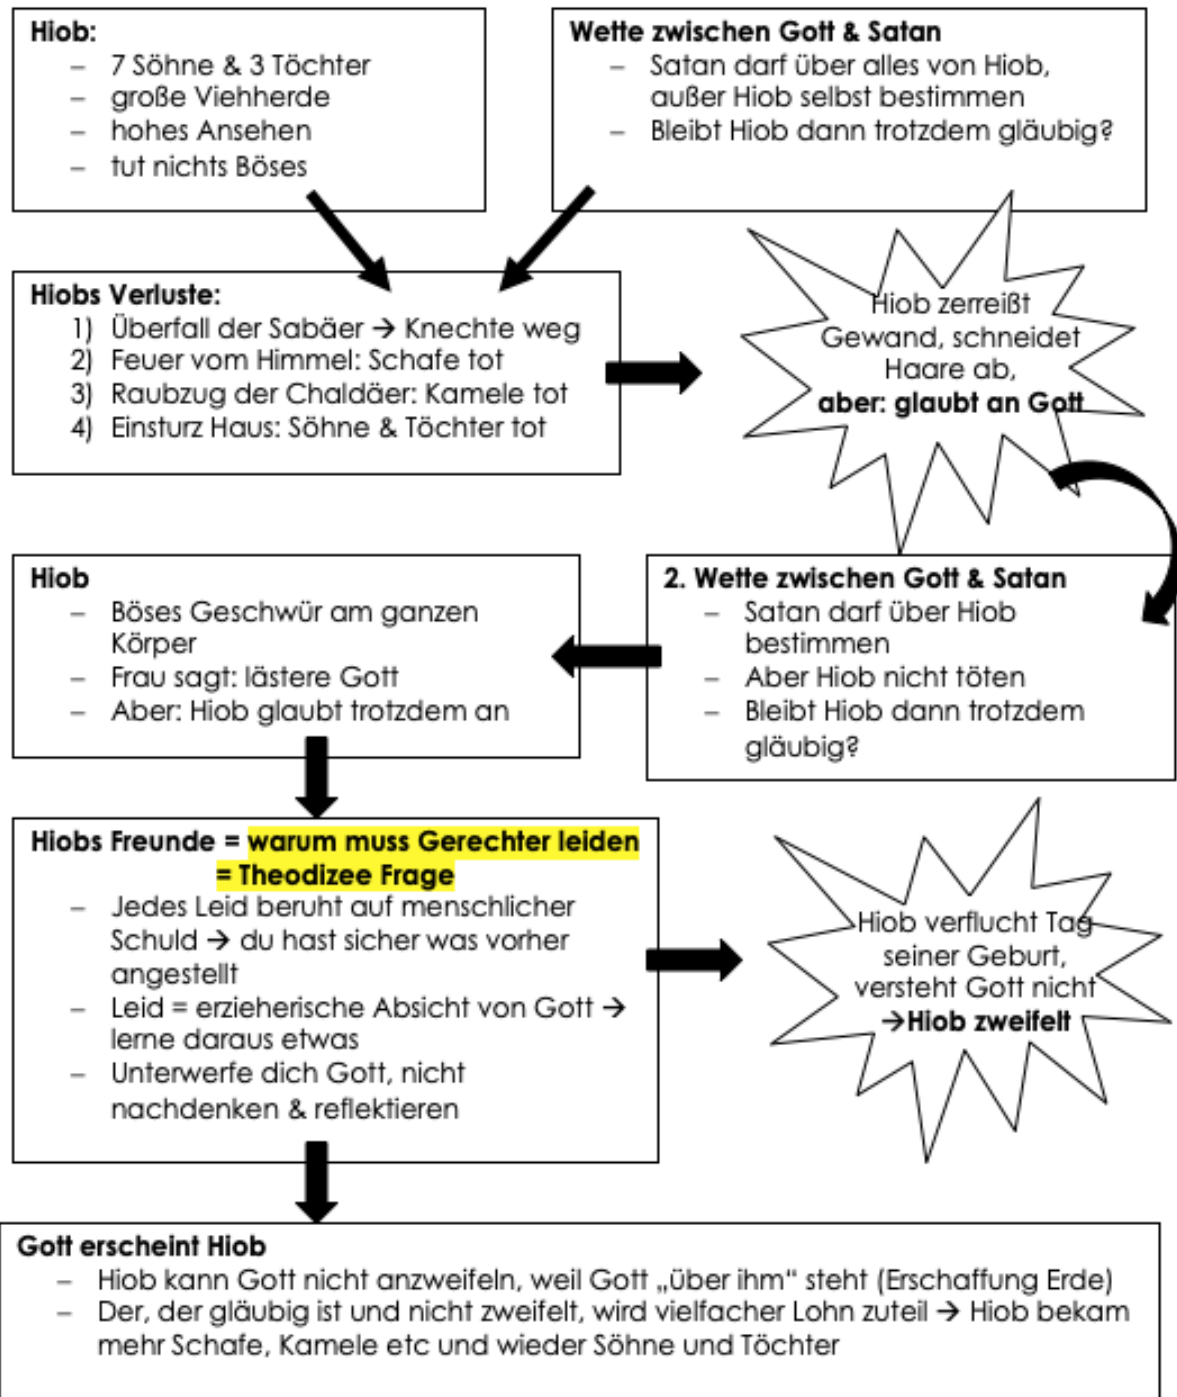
**Hiob:**
- 7 Söhne & 3 Töchter
- große Viehherde
- hohes Ansehen
- tut nichts Böses

**Wette zwischen Gott & Satan**
- Satan darf über alles von Hiob, außer Hiob selbst bestimmen
- Bleibt Hiob dann trotzdem gläubig?

**Hiobs Verluste:**
1) Überfall der Sabäer → Knechte weg
2) Feuer vom Himmel: Schafe tot
3) Raubzug der Chaldäer: Kamele tot
4) Einsturz Haus: Söhne & Töchter tot

Hiob zerreißt Gewand, schneidet Haare ab, **aber: glaubt an Gott**

**2. Wette zwischen Gott & Satan**
- Satan darf über Hiob bestimmen
- Aber Hiob nicht töten
- Bleibt Hiob dann trotzdem gläubig?

**Hiob**
- Böses Geschwür am ganzen Körper
- Frau sagt: lästere Gott
- Aber: Hiob glaubt trotzdem an

**Hiobs Freunde = warum muss Gerechter leiden = Theodizee Frage**
- Jedes Leid beruht auf menschlicher Schuld → du hast sicher was vorher angestellt
- Leid = erzieherische Absicht von Gott → lerne daraus etwas
- Unterwerfe dich Gott, nicht nachdenken & reflektieren

Hiob verflucht Tag seiner Geburt, versteht Gott nicht **→Hiob zweifelt**

**Gott erscheint Hiob**
- Hiob kann Gott nicht anzweifeln, weil Gott „über ihm" steht (Erschaffung Erde)
- Der, der gläubig ist und nicht zweifelt, wird vielfacher Lohn zuteil → Hiob bekam mehr Schafe, Kamele etc und wieder Söhne und Töchter